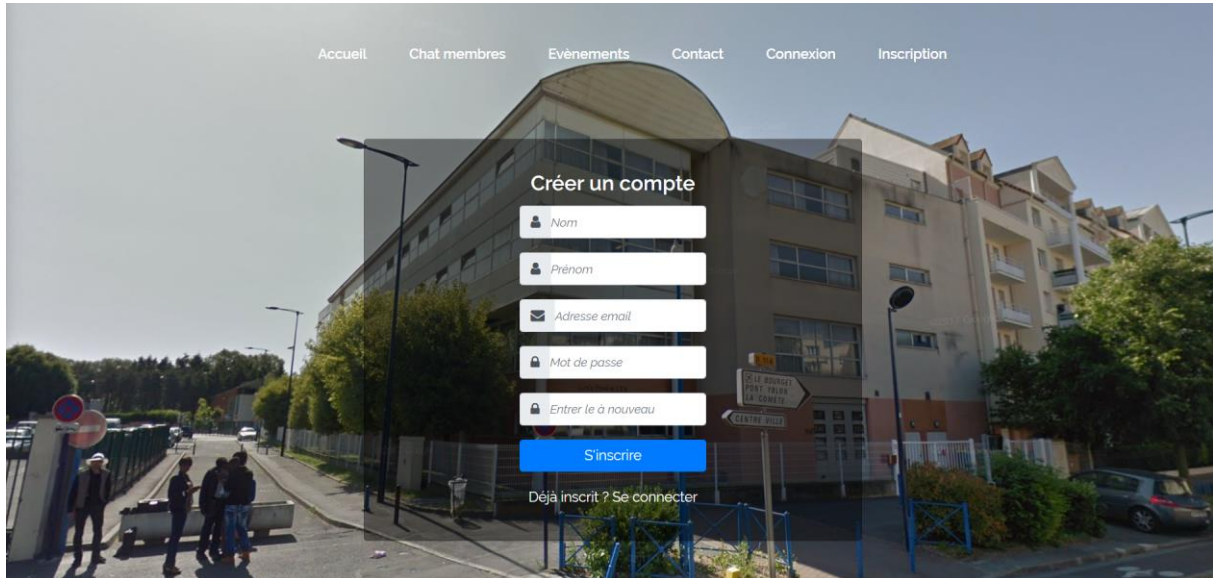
Accueil Chat membres Evènements Contact Connexion Inscription

Créer un compte

Nom

Prénom

Adresse email

Mot de passe

Entrer le à nouveau

S'inscrire

Déjà inscrit ? Se connecter

LE BOURGET PONT YBLON LA COMETE

CENTRE VILLE